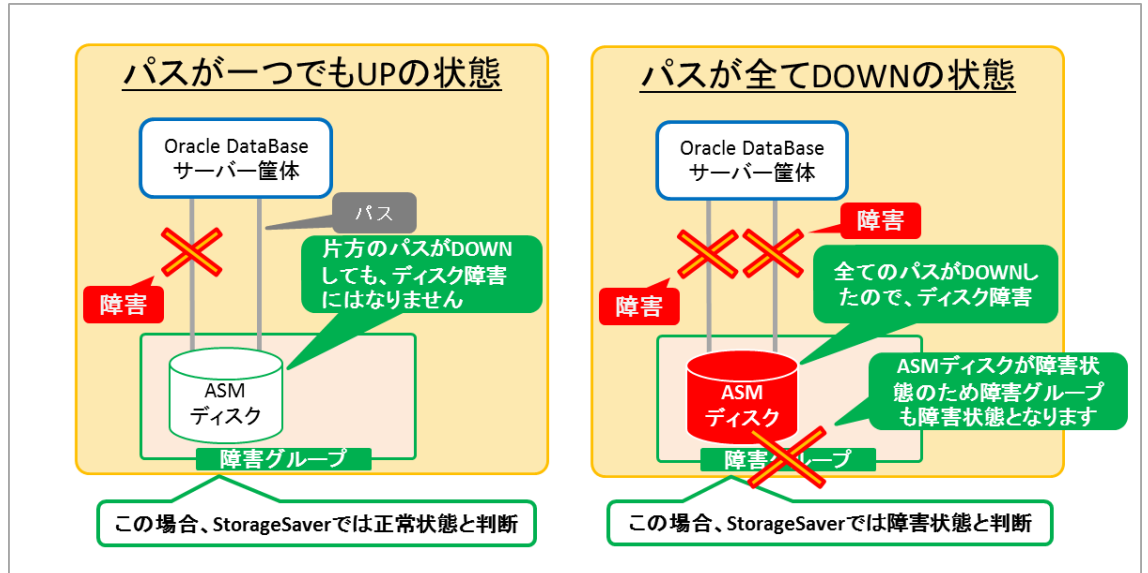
パスが一つでもUPの状態

Oracle DataBase
サーバー筐体

パス

片方のパスがDOWNしても、ディスク障害にはなりません

障害

ASM
ディスク

障害グループ

この場合、StorageSaverでは正常状態と判断

パスが全てDOWNの状態

Oracle DataBase
サーバー筐体

障害

全てのパスがDOWNしたので、ディスク障害

障害

ASM
ディスク

ASMディスクが障害状態のため障害グループも障害状態となります

障害グループ

この場合、StorageSaverでは障害状態と判断